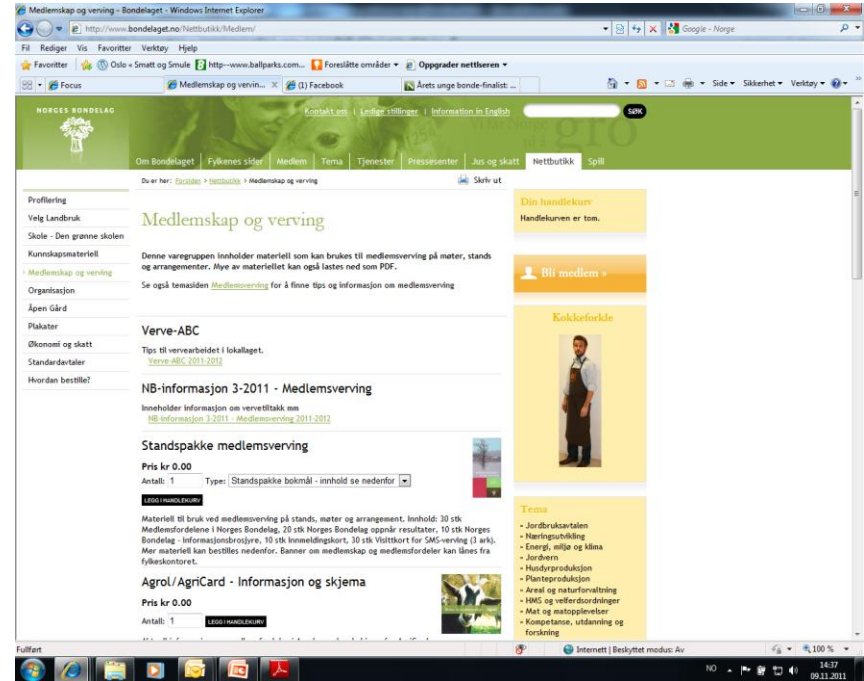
Medlemskap og verving - Bondelaget - Windows Internet Explorer

http://www.bondelaget.no/Nettbutikk/Medlem/

Google - Norge

Fil Rediger Vis Favoritter Verktøy Hjelp

Favoritter Oslo « Smatt og Smule http--www.ballparks.com... Foreslåtte områder Oppgrader nettleseren

Focus Medlemskap og vervin... (1) Facebook Årets unge bonde-finalist: ...

Side Sikkerhet Verktøy

NORGES BONDELAG

Kontakt oss | Ledige stillinger | Information in English

SØK

Om Bondelaget | Fylkenes sider | Medlem | Tema | Tjenester | Pressesenter | Jus og skatt | Nettbutikk | Spill

Du er her: Forsiden > Nettbutikk > Medlemskap og verving

Skriv ut

Profilering
Velg Landbruk
Skole - Den grønne skolen
Kunnskapsmateriell
Medlemskap og verving
Organisasjon
Åpen Gård
Plakater
Økonomi og skatt
Standardavtaler
Hvordan bestille?

Medlemskap og verving

Denne varegruppen inneholder materiell som kan brukes til medlemsverving på møter, stands og arrangementer. Mye av materiellet kan også lastes ned som PDF.

Se også temasiden Medlemsverving for å finne tips og informasjon om medlemsverving

Verve-ABC

Tips til vervearbeidet i lokallaget.
Verve-ABC 2011-2012

NB-informasjon 3-2011 - Medlemsverving

Inneholder informasjon om vervetiltakk mm
NB-informasjon 3-2011 - Medlemsverving 2011-2012

Standspakke medlemsverving

Pris kr 0.00

Antall: 1 Type: Standspakke bokmål - innhold se nedenfor

LEGG I HANDLEKURV

Materiell til bruk ved medlemsverving på stands, møter og arrangement. Innhold: 30 stk Medlemsfordelene i Norges Bondelag, 20 stk Norges Bondelag oppnår resultater, 10 stk Norges Bondelag - Informasjonsbrosjyre, 10 stk Innmeldingskort, 30 stk Visittkort for SMS-verving (3 ark). Mer materiell kan bestilles nedenfor. Banner om medlemskap og medlemsfordeler kan lånes fra fylkeskontoret.

Agrol/AgriCard - Informasjon og skjema

Pris kr 0.00

Antall: 1

LEGG I HANDLEKURV

Din handlekurv

Handlekurven er tom.

Bli medlem »

Kokkeforkle

Tema

- Jordbruksavtalen
- Næringsutvikling
- Energi, miljø og klima
- Jordvern
- Husdyrproduksjon
- Planteproduksjon
- Areal og naturforvaltning
- HMS og velferdsordninger
- Mat og matopplevelser
- Kompetanse, utdanning og forskning

Fullført

Internett | Beskyttet modus: Av

100 %

NO

14:37
09.11.2011